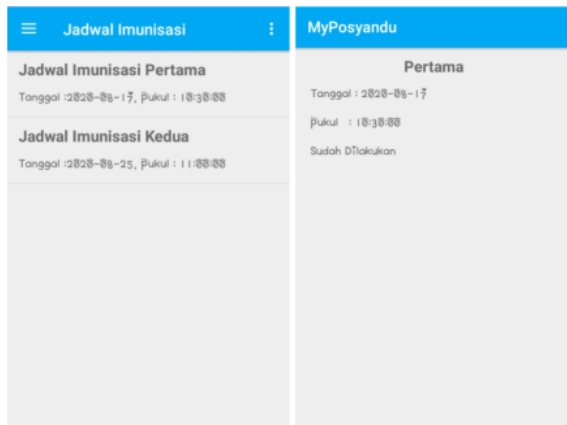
Jadwal Imunisasi

Jadwal Imunisasi Pertama

Tanggal :2020-08-17, Pukul : 10:30:00

Jadwal Imunisasi Kedua

Tanggal :2020-08-25, Pukul : 11:00:00

MyPosyandu

Pertama

Tanggal : 2020-08-17

Pukul : 10:30:00

Sudah Dilakukan